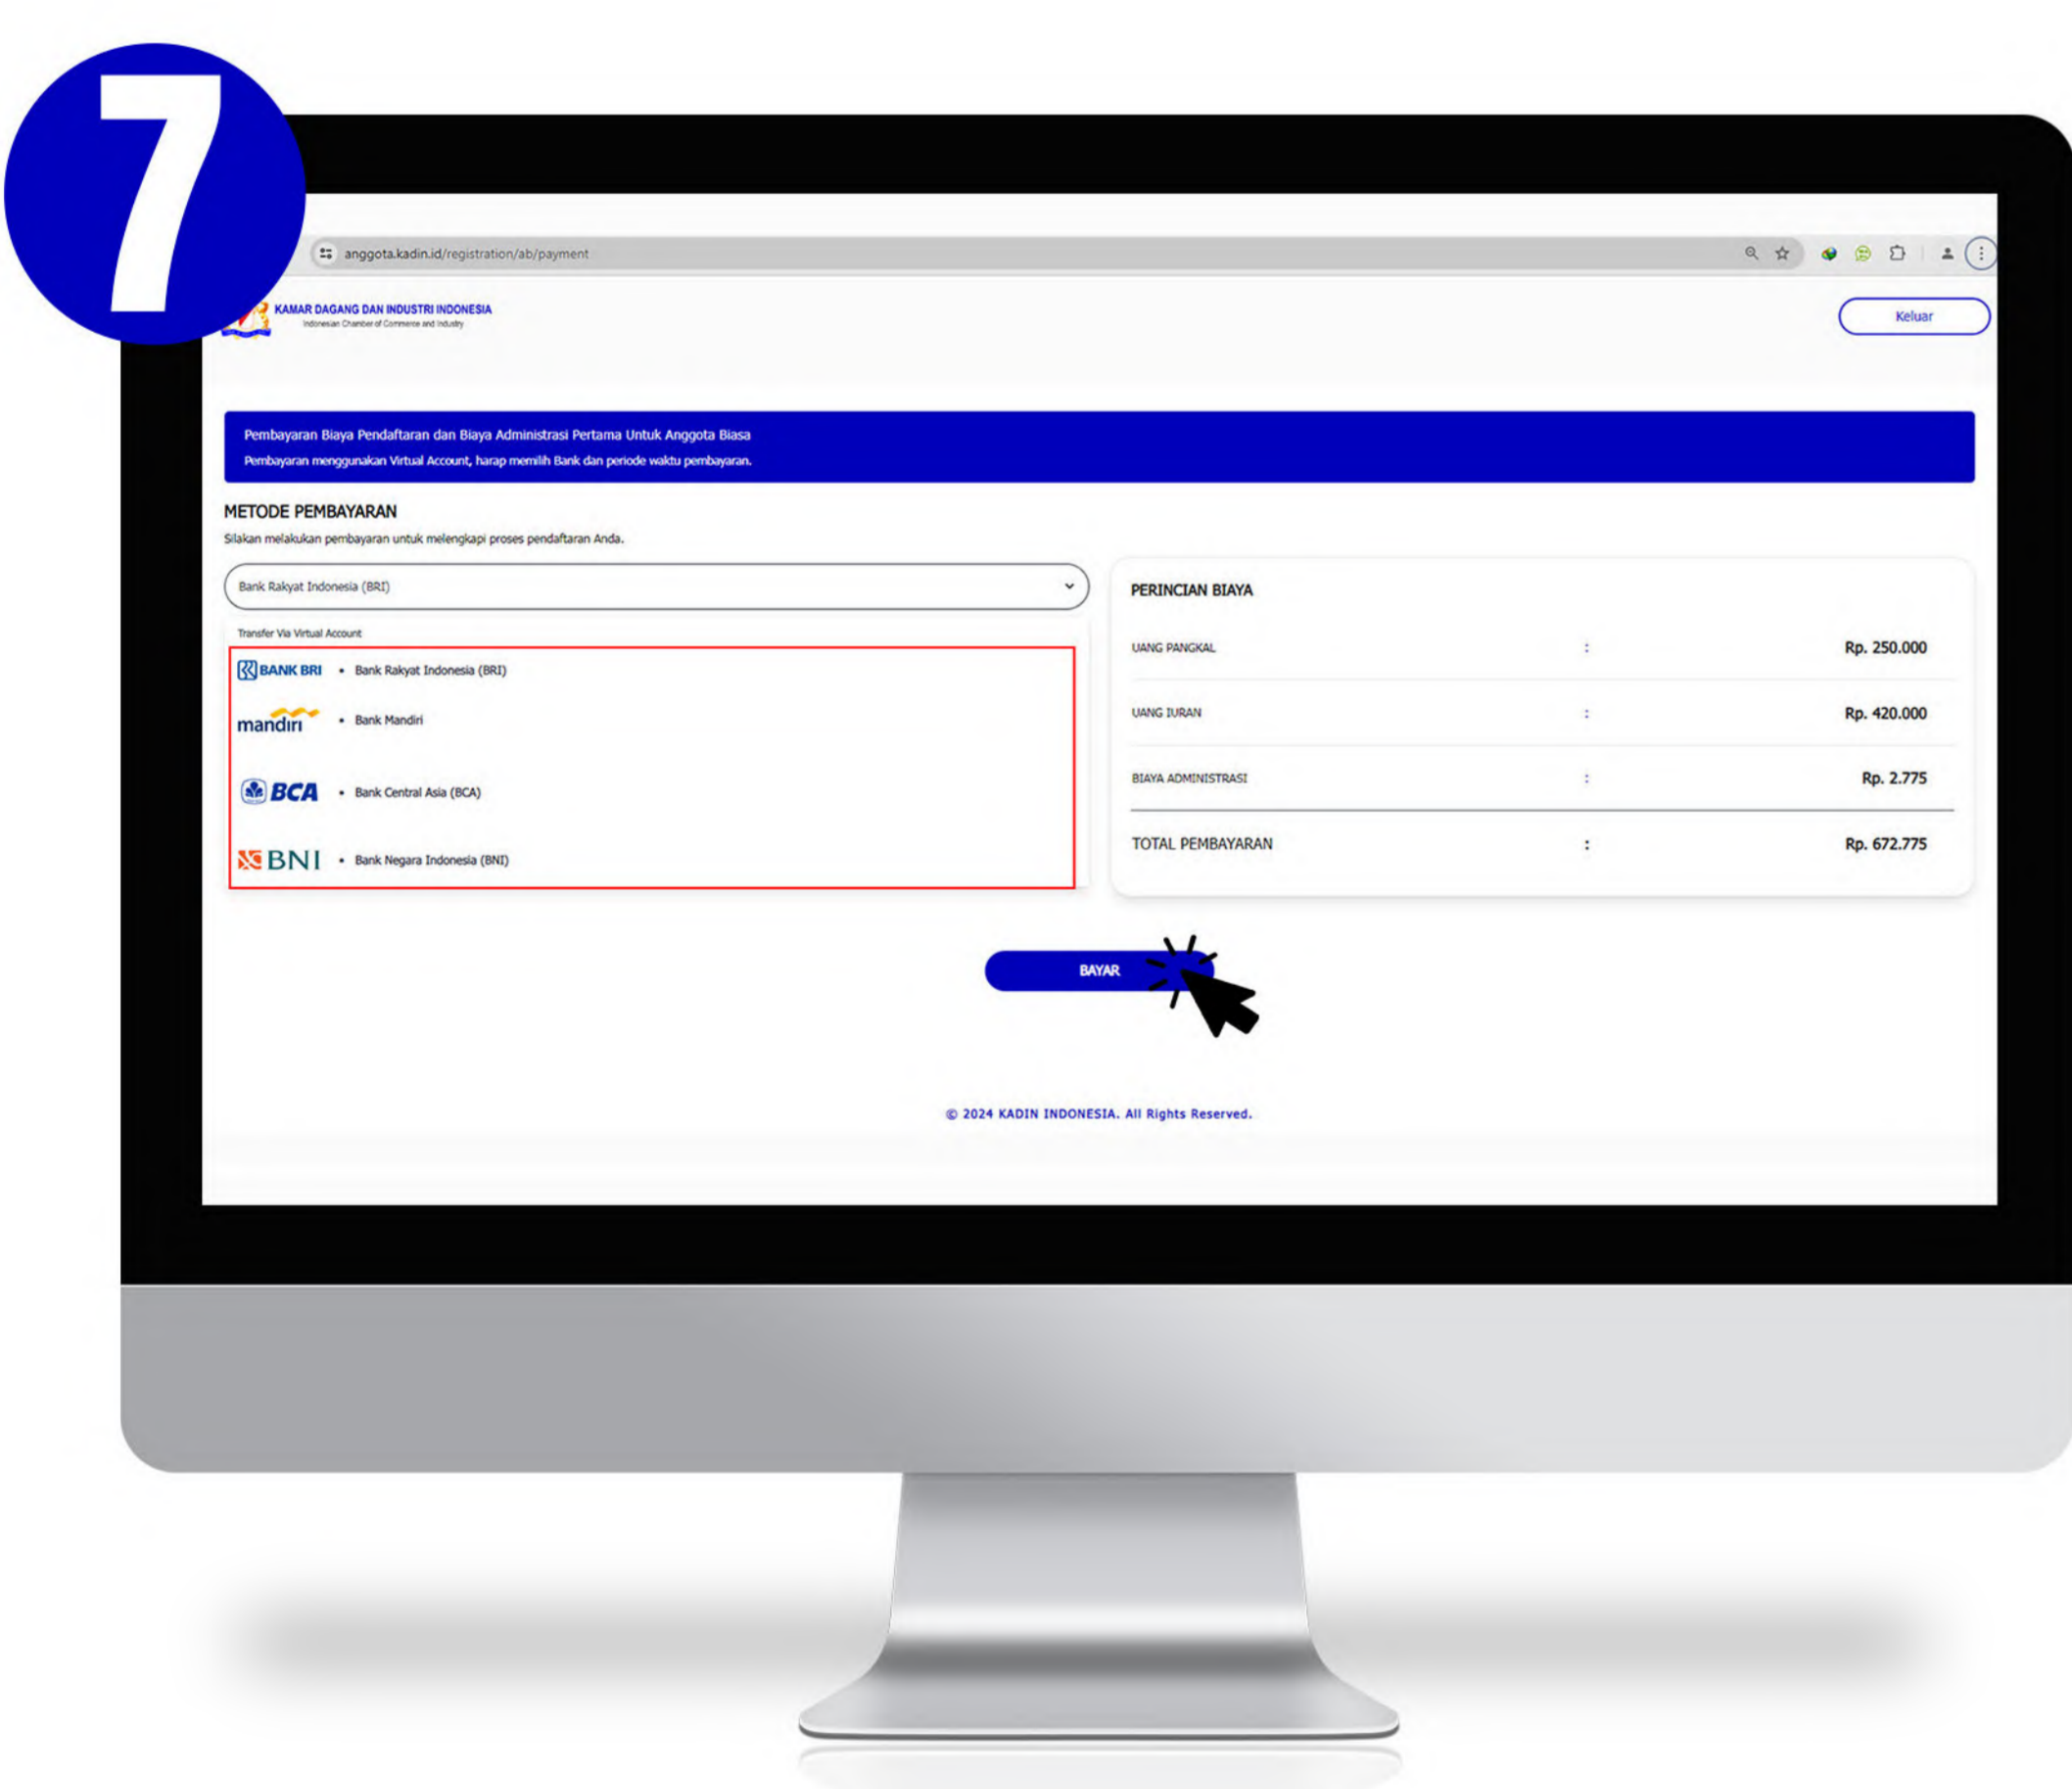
7

anggota.kadin.id/registration/ab/payment

KAMAR DAGANG DAN INDUSTRI INDONESIA
Indonesian Chamber of Commerce and Industry

Keluar

Pembayaran Biaya Pendaftaran dan Biaya Administrasi Pertama Untuk Anggota Biasa
Pembayaran menggunakan Virtual Account, harap memilih Bank dan periode waktu pembayaran.

METODE PEMBAYARAN
Silakan melakukan pembayaran untuk melengkapi proses pendaftaran Anda.

Bank Rakyat Indonesia (BRI)

Transfer Via Virtual Account

BANK BRI • Bank Rakyat Indonesia (BRI)
mandiri • Bank Mandiri
BCA • Bank Central Asia (BCA)
BNI • Bank Negara Indonesia (BNI)

PERINCIAN BIAYA

| | | |
|---|---|---|
| UANG PANGKAL | : | Rp. 250.000 |
| UANG IURAN | : | Rp. 420.000 |
| BIAYA ADMINISTRASI | : | Rp. 2.775 |
| TOTAL PEMBAYARAN | : | Rp. 672.775 |

BAYAR

© 2024 KADIN INDONESIA. All Rights Reserved.